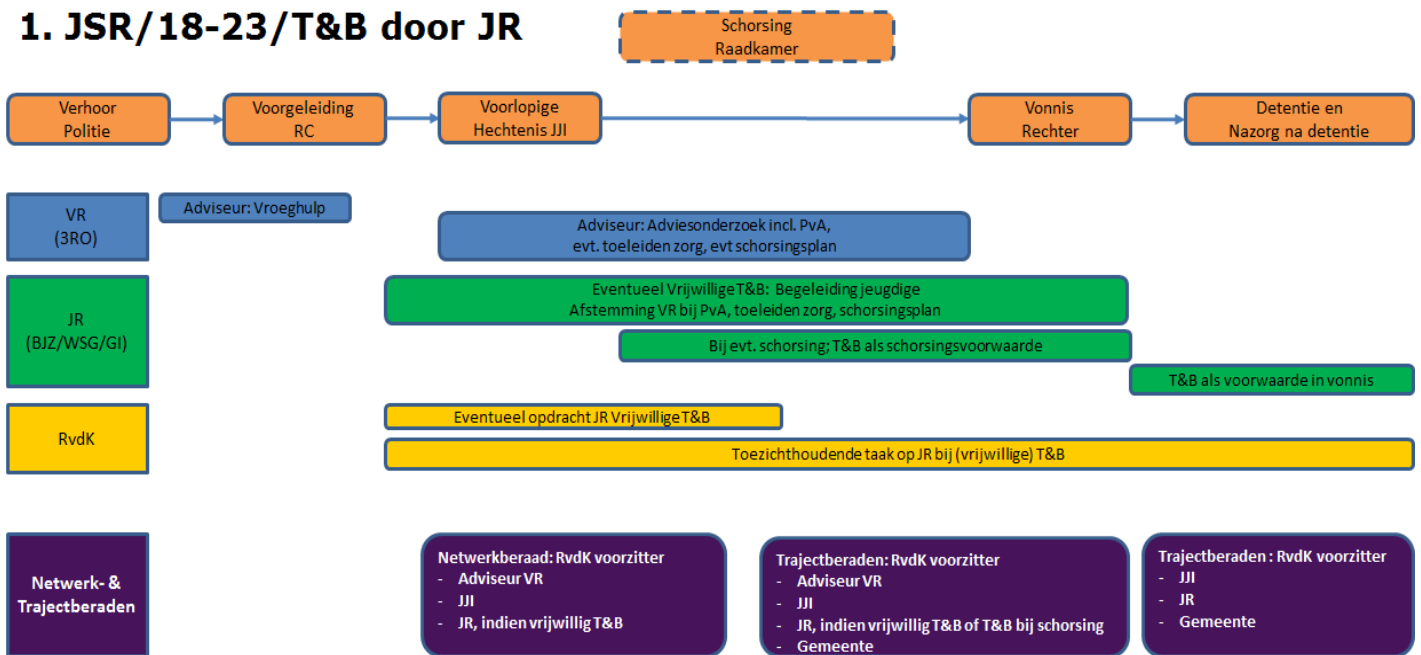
1. JSR/18-23/T&B door JR

Schorsing
Raadkamer

Verhoor
Politie

Voorgeleiding
RC

Voorlopige
Hechtenis JJI

Vonnis
Rechter

Detentie en
Nazorg na detentie

VR
(3RO)

Adviseur: Vroeghulp

Adviseur: Adviesonderzoek incl. PvA,
evt. toeleiden zorg, evt schorsingsplan

JR
(BJZ/WSG/GI)

Eventueel Vrijwillige T&B: Begeleiding jeugdige
Afstemming VR bij PvA, toeleiden zorg, schorsingsplan

Bij evt. schorsing; T&B als schorsingsvoorwaarde

T&B als voorwaarde in vonnis

RvdK

Eventueel opdracht JR Vrijwillige T&B

Toezichthoudende taak op JR bij (vrijwillige) T&B

Netwerk- &
Trajectberaden

Netwerkberaad: RvdK voorzitter
- Adviseur VR
- JJI
- JR, indien vrijwillig T&B

Trajectberaden: RvdK voorzitter
- Adviseur VR
- JJI
- JR, indien vrijwillig T&B of T&B bij schorsing
- Gemeente

Trajectberaden : RvdK voorzitter
- JJI
- JR
- Gemeente